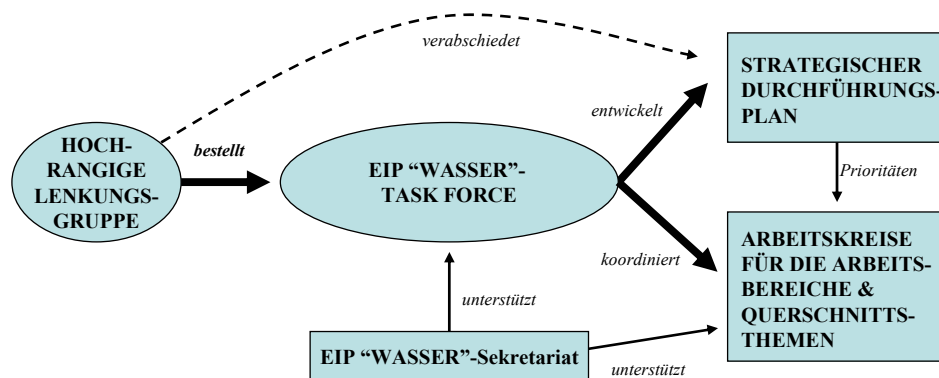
verabschiedet

STRATEGISCHER DURCHFÜHRUNGS-PLAN

entwickelt

HOCH-RANGIGE LENKUNGS-GRUPPE

bestellt

EIP "WASSER"-TASK FORCE

Prioritäten

koordiniert

ARBEITSKREISE FÜR DIE ARBEITS-BEREICHE & QUERSCHNITTS-THEMEN

unterstützt

EIP "WASSER"-Sekretariat

unterstützt